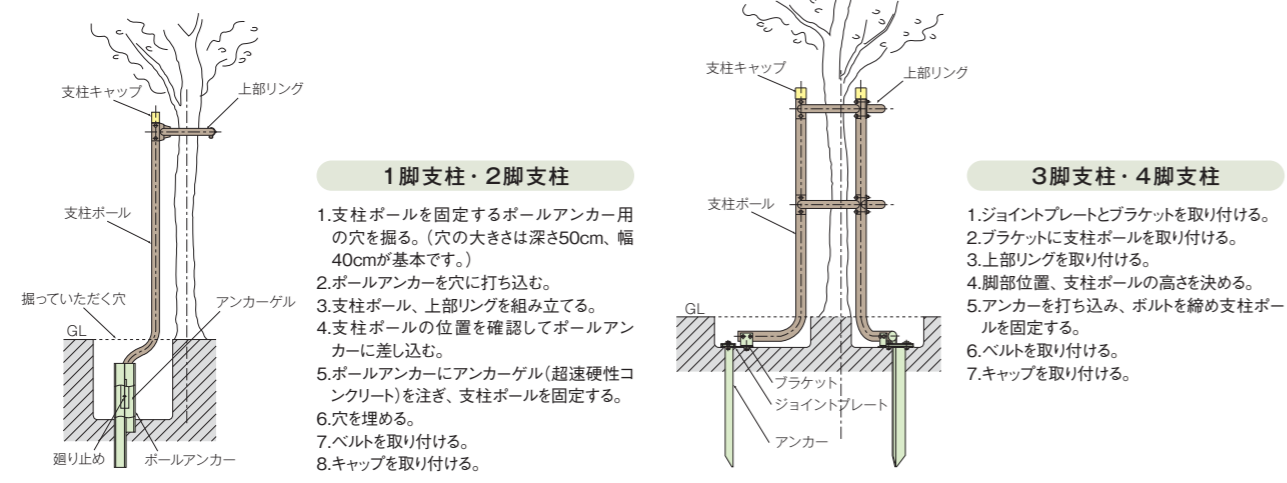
支柱キャップ
上部リング
支柱ポール
掘っていただく穴
アンカーゲル
GL
廻り止め
ポールアンカー

1脚支柱・2脚支柱

1.支柱ポールを固定するポールアンカー用の穴を掘る。（穴の大きさは深さ50cm、幅40cmが基本です。）
2.ポールアンカーを穴に打ち込む。
3.支柱ポール、上部リングを組み立てる。
4.支柱ポールの位置を確認してポールアンカーに差し込む。
5.ポールアンカーにアンカーゲル（超速硬性コンクリート）を注ぎ、支柱ポールを固定する。
6.穴を埋める。
7.ベルトを取り付ける。
8.キャップを取り付ける。

支柱キャップ
上部リング
支柱ポール
GL
ブラケット
ジョイントプレート
アンカー

3脚支柱・4脚支柱

1.ジョイントプレートとブラケットを取り付ける。
2.ブラケットに支柱ポールを取り付ける。
3.上部リングを取り付ける。
4.脚部位置、支柱ポールの高さを決める。
5.アンカーを打ち込み、ボルトを締め支柱ポールを固定する。
6.ベルトを取り付ける。
7.キャップを取り付ける。